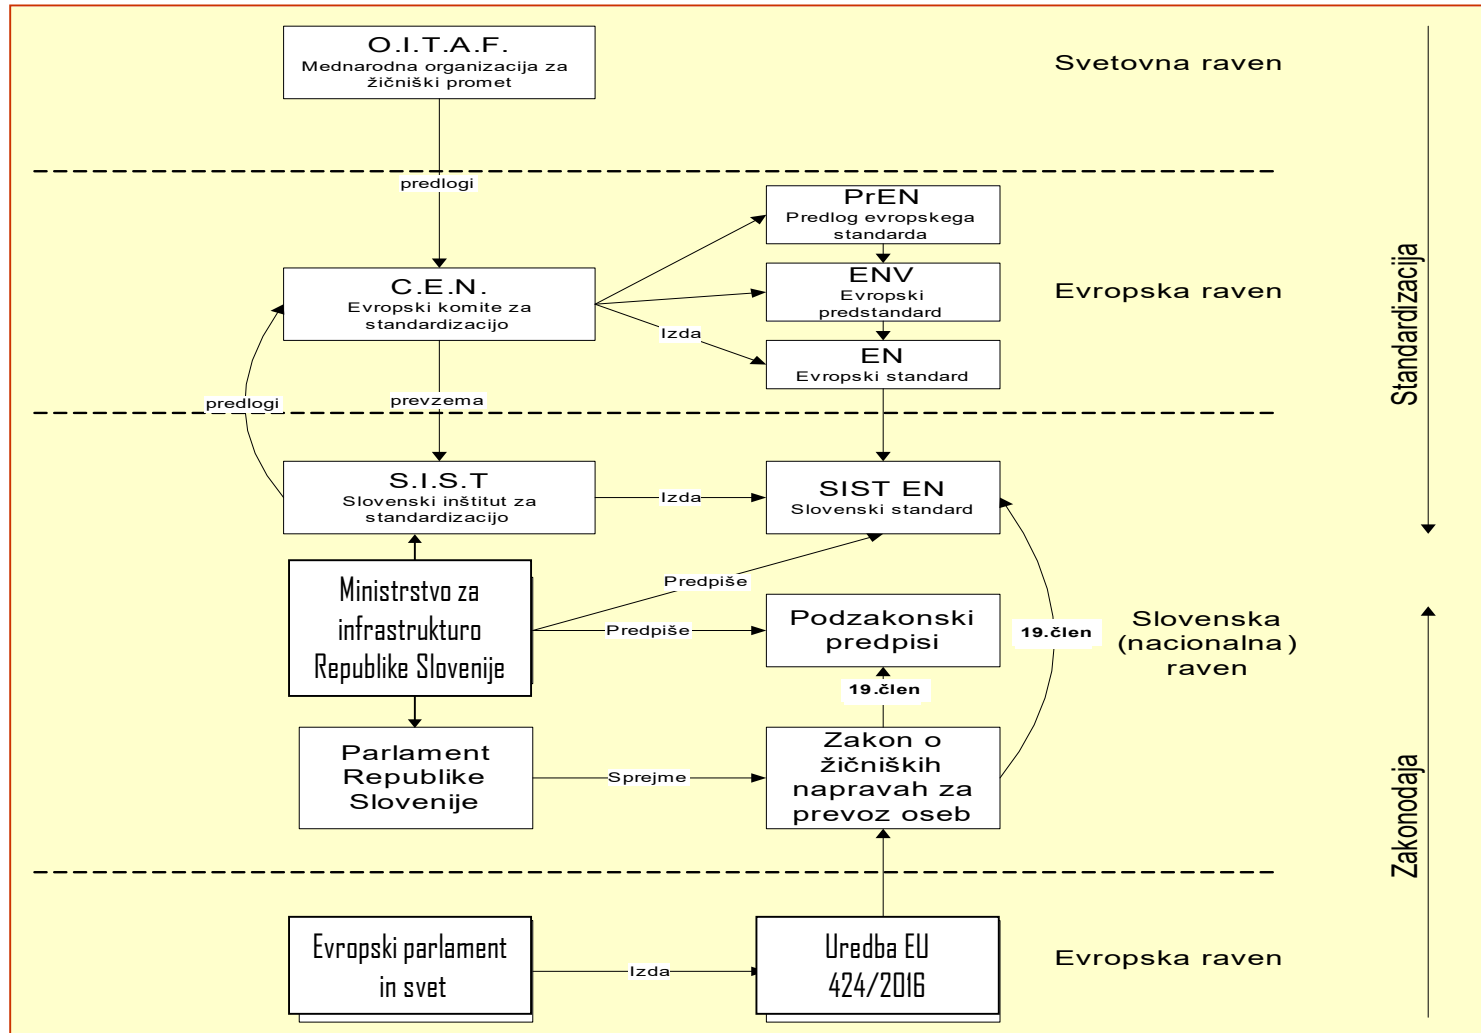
O.I.T.A.F.
Mednarodna organizacija za žičniški promet

Svetovna raven

predlogi

PrEN
Predlog evropskega standarda

C.E.N.
Evropski komite za standardizacijo

ENV
Evropski predstandard

Evropska raven

Izda

EN
Evropski standard

Standardizacija

predlogi

prevzema

S.I.S.T
Slovenski inštitut za standardizacijo

Izda

SIST EN
Slovenski standard

Ministrstvo za infrastrukturo Republike Slovenije

Predpiše

Predpiše

Podzakonski predpisi

19.člen

Slovenska (nacionalna) raven

19.člen

Parlament Republike Slovenije

Sprejme

Zakon o žičniških napravah za prevoz oseb

Zakonodaja

Evropski parlament in svet

Izda

Uredba EU 424/2016

Evropska raven